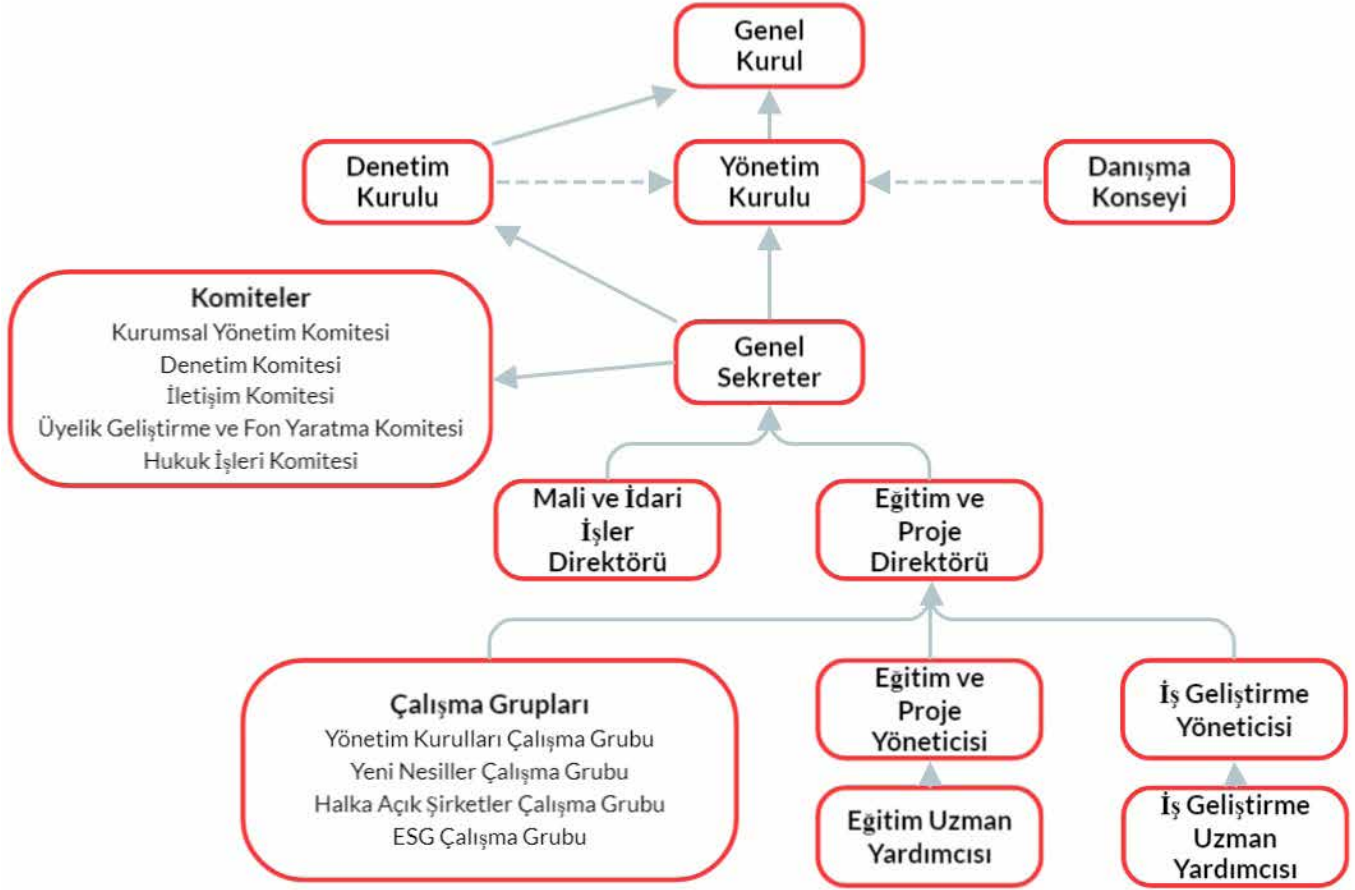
Genel Kurul

Denetim Kurulu

Yönetim Kurulu

Danışma Konseyi

Komiteler
Kurumsal Yönetim Komitesi
Denetim Komitesi
İletişim Komitesi
Üyelik Geliştirme ve Fon Yaratma Komitesi
Hukuk İşleri Komitesi

Genel Sekreter

Mali ve İdari İşler Direktörü

Eğitim ve Proje Direktörü

Çalışma Grupları
Yönetim Kurulları Çalışma Grubu
Yeni Nesiller Çalışma Grubu
Halka Açık Şirketler Çalışma Grubu
ESG Çalışma Grubu

Egitim ve Proje Yöneticisi

Egitim Uzman Yardımcısı

İş Geliştirme Yöneticisi

İş Geliştirme Uzman Yardımcısı